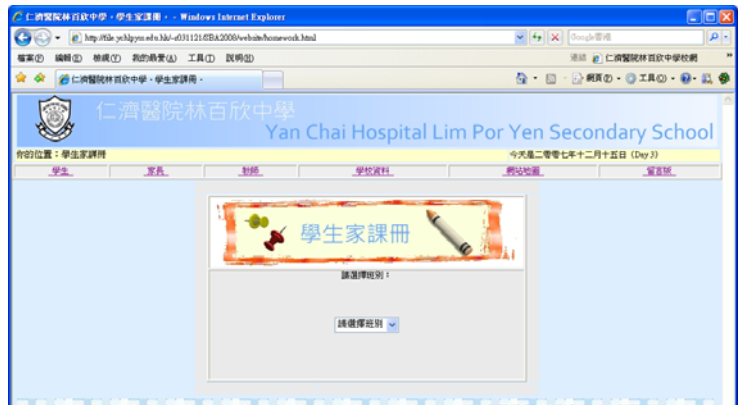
仁濟醫院林百欣中學 - 學生家課冊 - - Windows Internet Explorer

http://tile.ychlpyss.edu.hk/~s031121/SBA2008/website/homework.html

Google 搜尋

檔案(F) 編輯(E) 檢視(V) 我的最愛(A) 工具(T) 說明(H)

連結 仁濟醫院林百欣中學校網

仁濟醫院林百欣中學 - 學生家課冊 -

網頁(P) 工具(O)

仁濟醫院林百欣中學

Yan Chai Hospital Lim Por Yen Secondary School

你的位置：學生家課冊

今天是二零零七年十二月十五日 (Day 3)

學生 家長 教師 學校資料 網站地圖 留言版

學生家課冊

請選擇班別：

請選擇班別